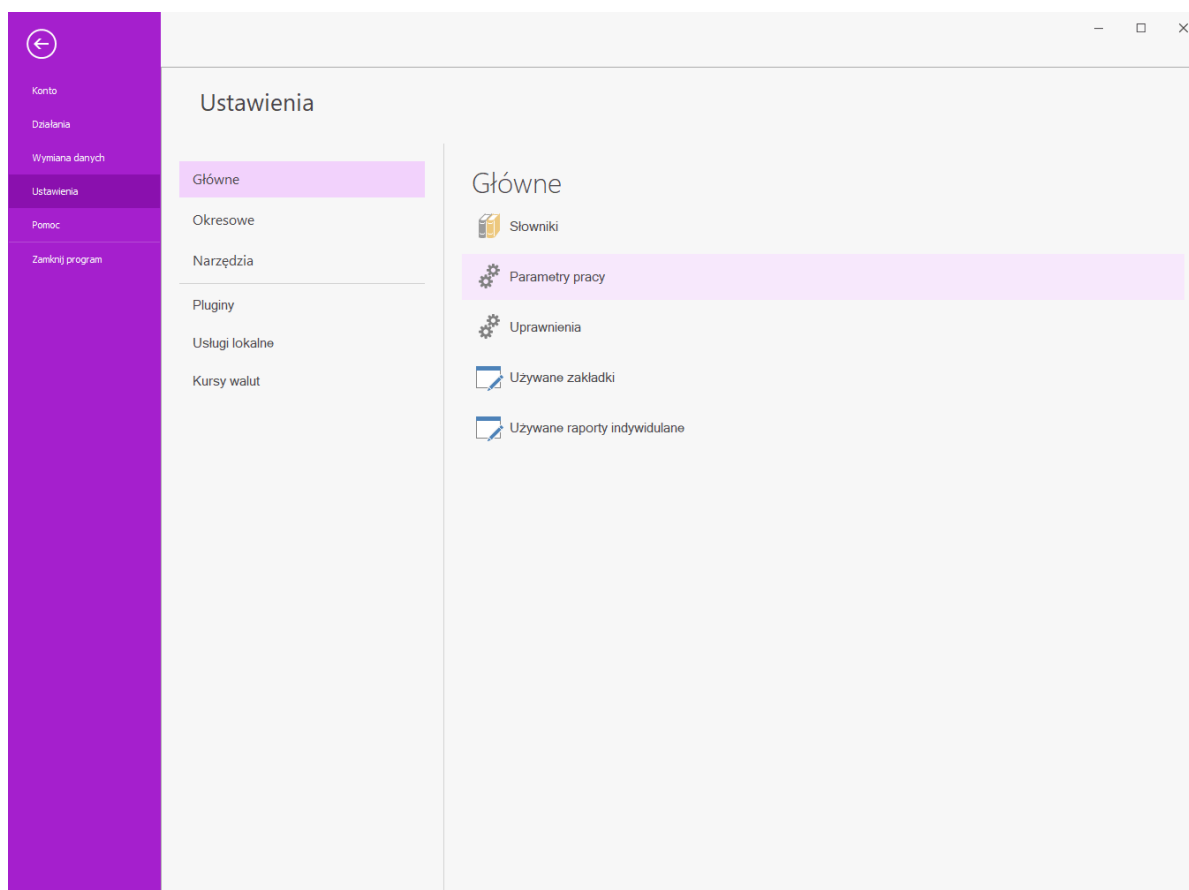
Konto
Działania
Wymiana danych
Ustawienia
Pomoc
Zamknij program

Ustawienia

Główne
Okresowe
Narzędzia
Pluginy
Usługi lokalne
Kursy walut

Główne
Słowniki
Parametry pracy
Uprawnienia
Używane zakładki
Używane raporty indywidulane